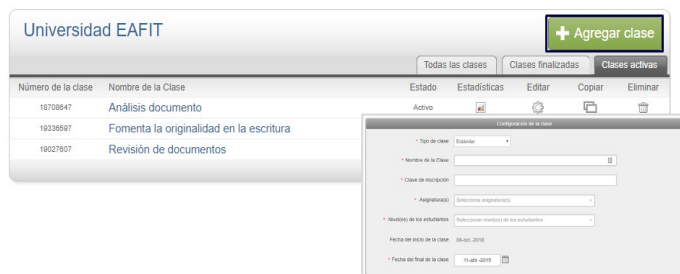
Universidad EAFIT

Agregar clase

Todas las clases | Clases finalizadas | Clases activas

| Número de la clase | Nombre de la Clase | Estado | Estadísticas | Editar | Copiar | Eliminar |
|---|---|---|---|---|---|---|
| 18708647 | Análisis documento | Activo | | | | |
| 19336597 | Fomenta la originalidad en la escritura | | | | | |
| 19027607 | Revisión de documentos | | | | | |

Configuración de la clase

* Tipo de clase: Estándar

* Nombre de la Clase

* Clave de inscripción

* Asignatura(s) Selecciona asignatura(s)

* Nivel(es) de los estudiantes Seleccionar nivel(es) de los estudiantes

Fecha del inicio de la clase 08-oct.-2018

* Fecha del final de la clase 11-abr.-2019